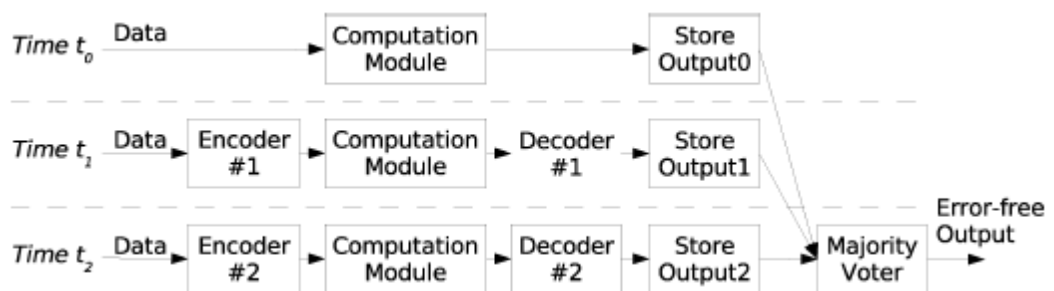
Time $t_0$ Data Computation Module Store Output0

Time $t_1$ Data Encoder #1 Computation Module Decoder #1 Store Output1

Time $t_2$ Data Encoder #2 Computation Module Decoder #2 Store Output2 Majority Voter Error-free Output